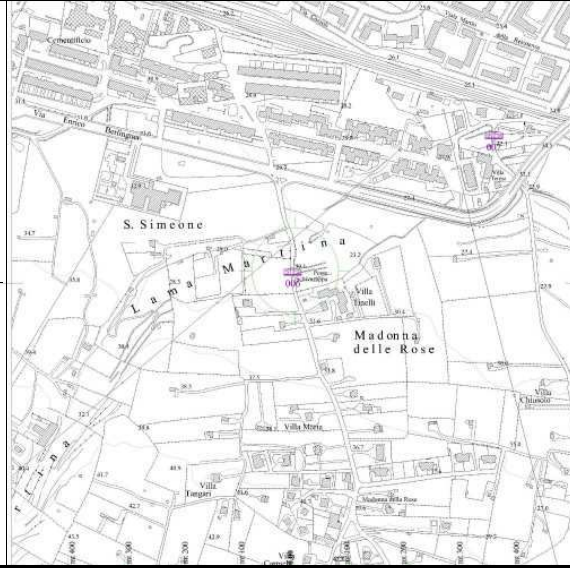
Cementificio

Via Enrico Berlinguer

S. Simeone

Lama Martina

Villa Tinelli

Madonna delle Rose

Villa Maria

Villa Tangari

Madonna della Rose

Chiusolo

Viale Monte Rosso

Via Crispi

Ponte Martina

Villa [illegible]

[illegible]ina

26.2

26.7

35.1

34.9

31.5

33.2

25.9

34.7

35.8

28.5

28.2

30.4

38.5

37.5

32.5

41.7

40.9

42.7

43.5

42.0

45.6

400

300

200

100

100

200

300

400

500